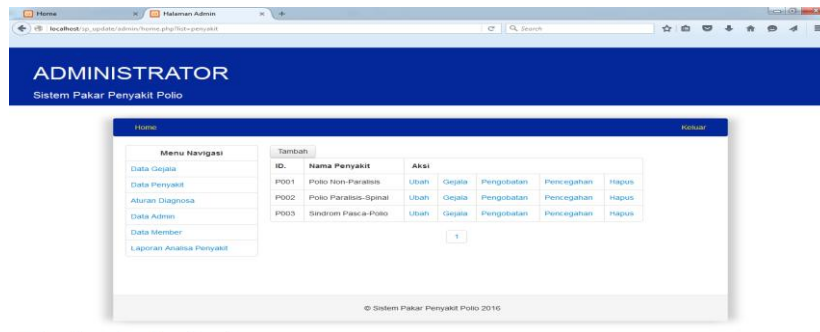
Home
Halaman Admin
localhost/sp_update/admin/home.php?list=penyakit
Search

ADMINISTRATOR
Sistem Pakar Penyakit Polio

Home
Keluar

Menu Navigasi
Data Gejala
Data Penyakit
Aturan Diagnosa
Data Admin
Data Member
Laporan Analisa Penyakit

Tambah

| ID. | Nama Penyakit | Aksi | | | | |
|---|---|---|---|---|---|---|
| P001 | Polio Non-Paralisis | Ubah | Gejala | Pengobatan | Pencegahan | Hapus |
| P002 | Polio Paralisis-Spinal | Ubah | Gejala | Pengobatan | Pencegahan | Hapus |
| P003 | Sindrom Pasca-Polio | Ubah | Gejala | Pengobatan | Pencegahan | Hapus |

1

© Sistem Pakar Penyakit Polio 2016